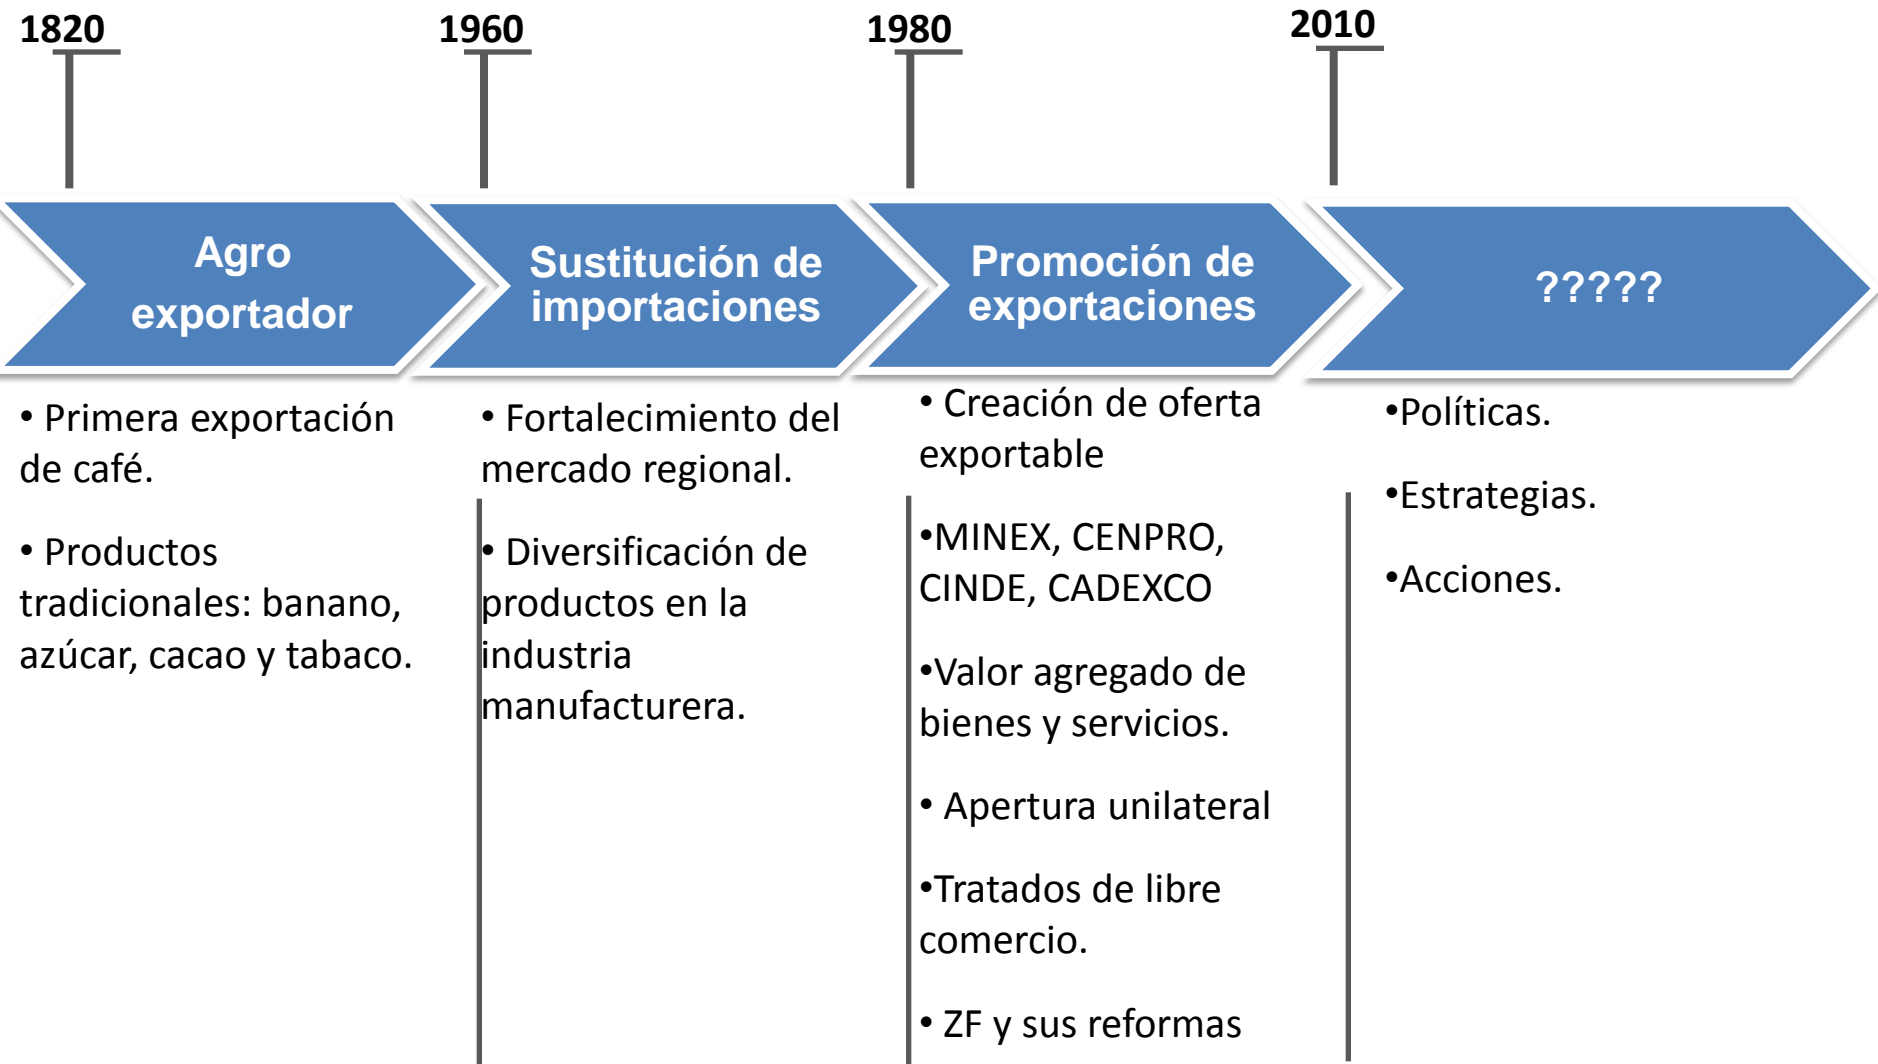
1820

Agro exportador

• Primera exportación de café.

• Productos tradicionales: banano, azúcar, cacao y tabaco.

1960

Sustitución de importaciones

• Fortalecimiento del mercado regional.

• Diversificación de productos en la industria manufacturera.

1980

Promoción de exportaciones

• Creación de oferta exportable

•MINEX, CENPRO, CINDE, CADEXCO

•Valor agregado de bienes y servicios.

• Apertura unilateral

•Tratados de libre comercio.

• ZF y sus reformas

2010

?????

•Políticas.

•Estrategias.

•Acciones.